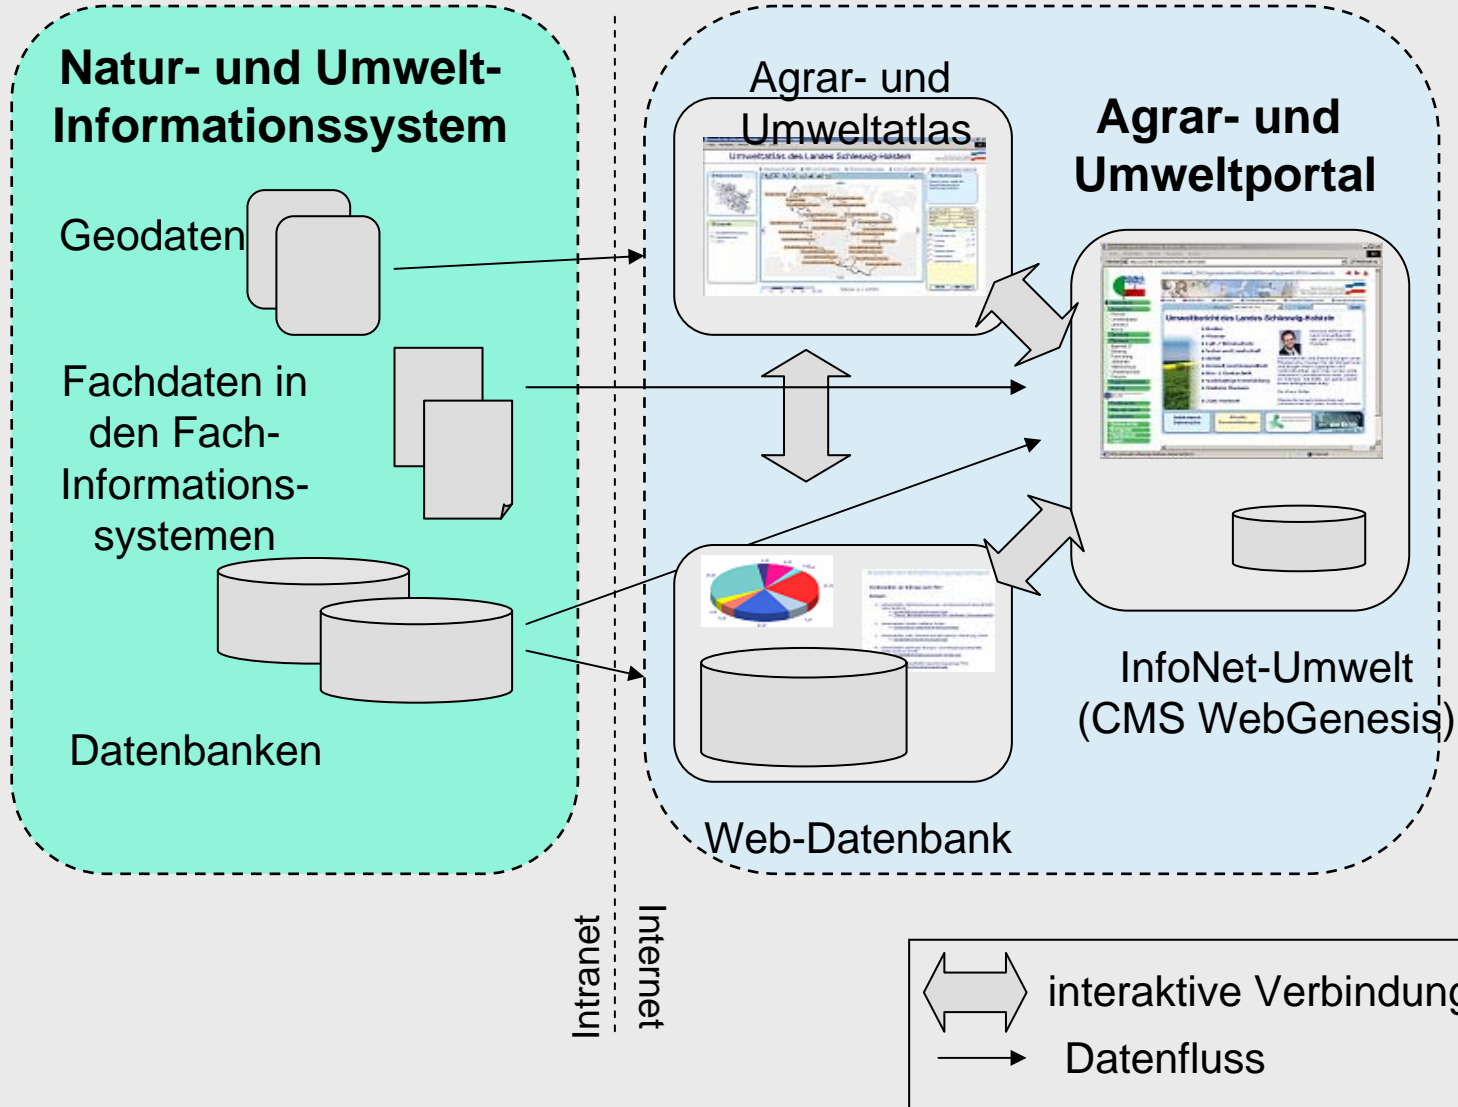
Natur- und Umwelt-Informationssystem

Geodaten

Fachdaten in den Fach-Informations-systemen

Datenbanken

Agrar- und Umweltatlas

Umweltatlas des Landes Schleswig-Holstein

Agrar- und Umweltportal

Umweltbericht des Landes Schleswig-Holstein

InfoNet-Umwelt (CMS WebGenesis)

Web-Datenbank

Intranet

Internet

interaktive Verbindung

Datenfluss